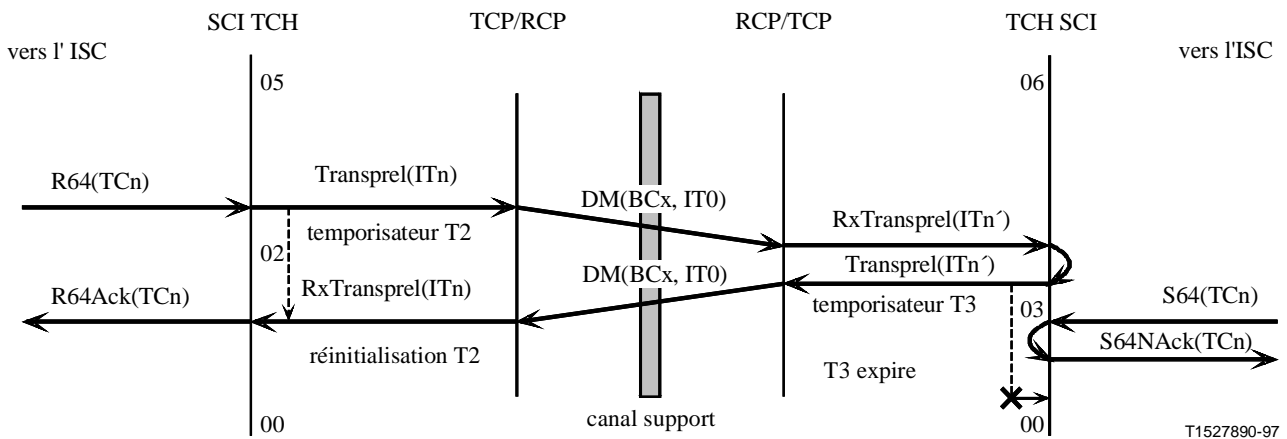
SCI TCH
TCP/RCP
RCP/TCP
TCH SCI
vers l' ISC
vers l'ISC
05
06
R64(TCn)
Transprel(ITn)
DM(BCx, IT0)
RxTransprel(ITn´)
temporisateur T2
02
Transprel(ITn´)
DM(BCx, IT0)
R64Ack(TCn)
RxTransprel(ITn)
temporisateur T3
S64(TCn)
03
S64NAck(TCn)
réinitialisation T2
T3 expire
00
canal support
00
T1527890-97